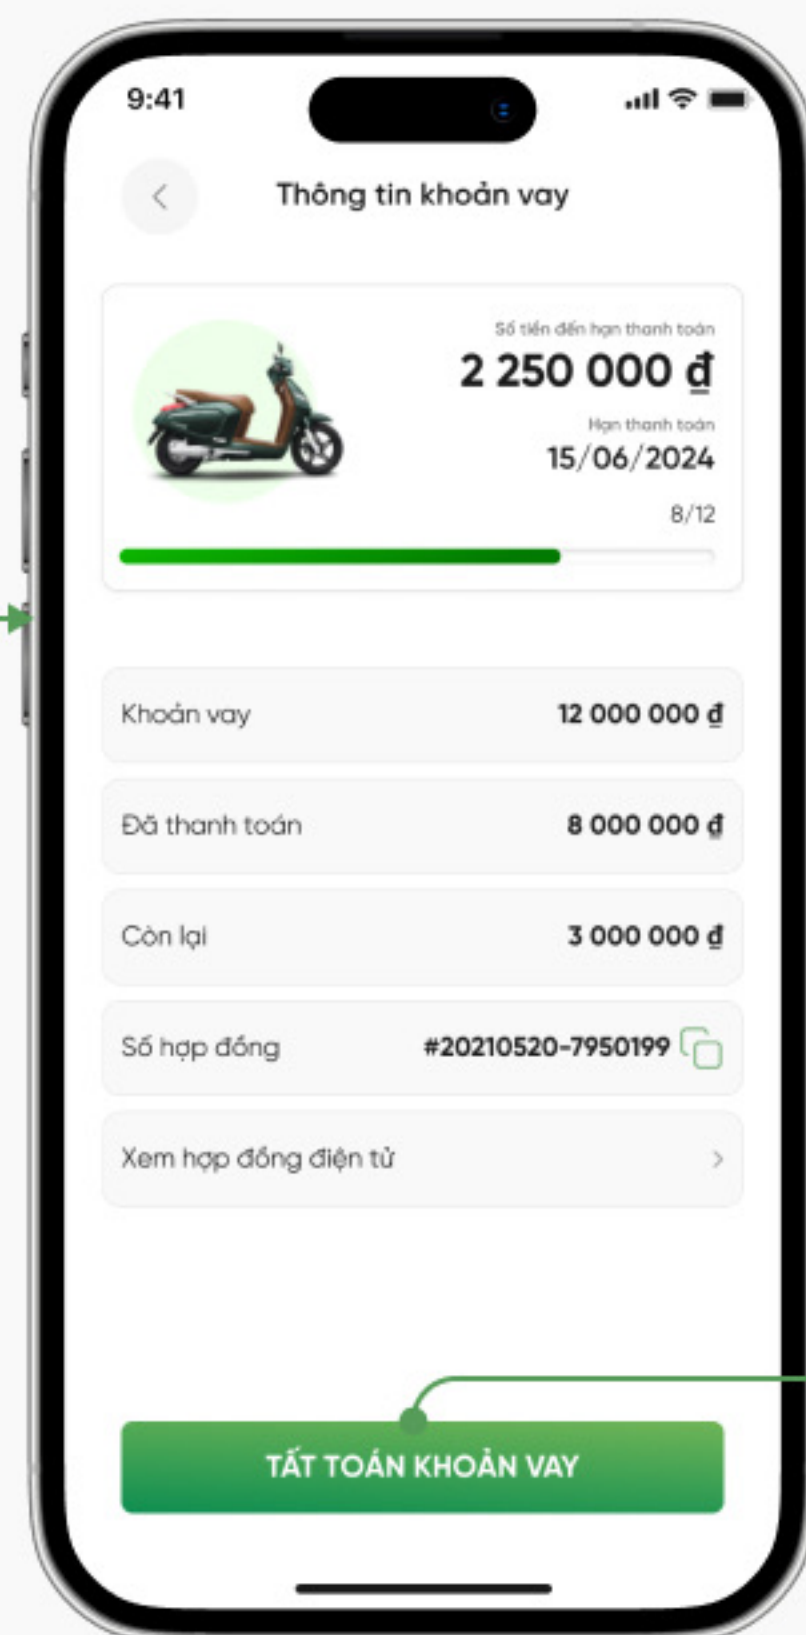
9:41

Thông tin khoản vay

Số tiền đến hạn thanh toán
2 250 000 ₫
Hạn thanh toán
15/06/2024
8/12

| Khoản vay | 12 000 000 ₫ |
|---|---|
| Đã thanh toán | 8 000 000 ₫ |
| Còn lại | 3 000 000 ₫ |
| Số hợp đồng | #20210520-7950199 |
| Xem hợp đồng điện tử | |

TẤT TOÁN KHOẢN VAY